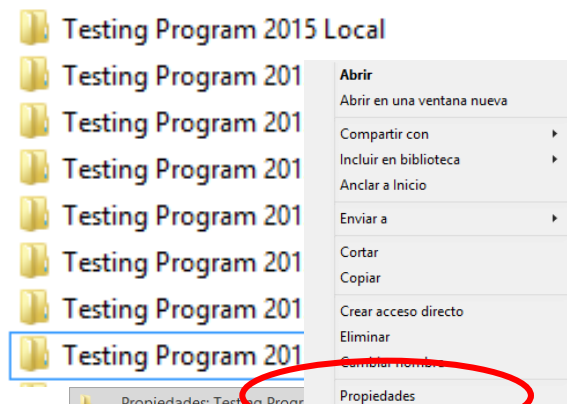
Testing Program 2015 Local
Testing Program 201
Testing Program 201
Testing Program 201
Testing Program 201
Testing Program 201
Testing Program 201
Testing Program 201

Abrir
Abrir en una ventana nueva
Compartir con
Incluir en biblioteca
Anclar a Inicio
Enviar a
Cortar
Copiar
Crear acceso directo
Eliminar
Cambiar nombre
Propiedades

Propiedades: Testing Progr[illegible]